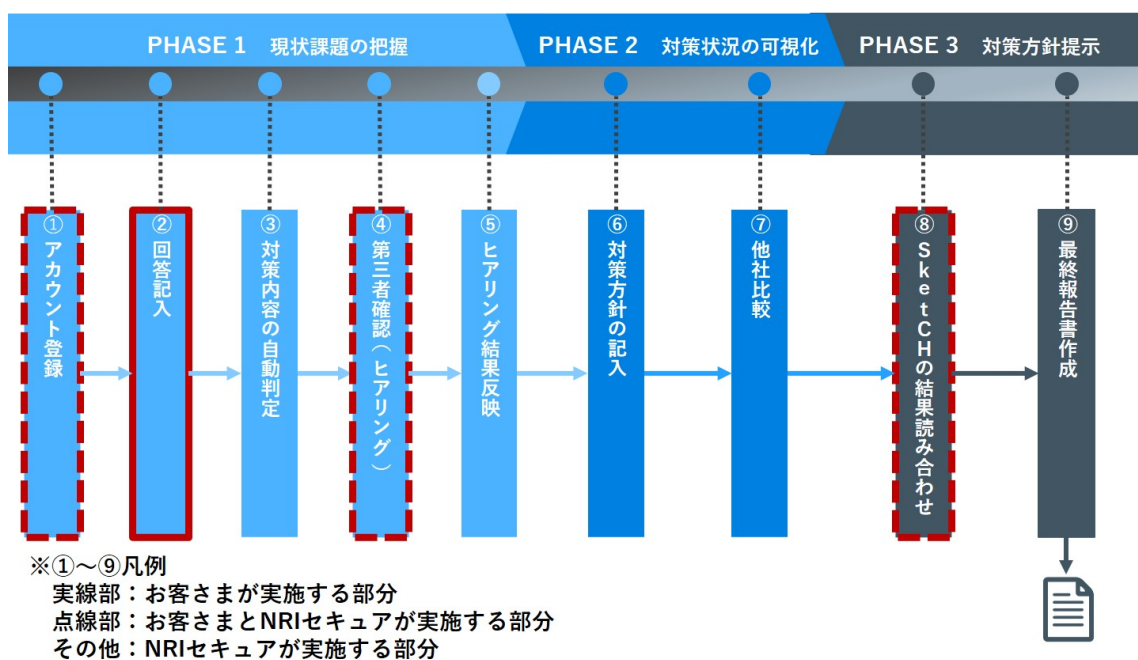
PHASE 1 現状課題の把握

PHASE 2 対策状況の可視化

PHASE 3 対策方針提示

① アカウント登録

② 回答記入

③ 対策内容の自動判定

④ 第三者確認（ヒアリング）

⑤ ヒアリング結果反映

⑥ 対策方針の記入

⑦ 他社比較

⑧ SketCHの結果読み合わせ

⑨ 最終報告書作成

※①～⑨凡例
実線部：お客さまが実施する部分
点線部：お客さまとNRIセキュアが実施する部分
その他：NRIセキュアが実施する部分